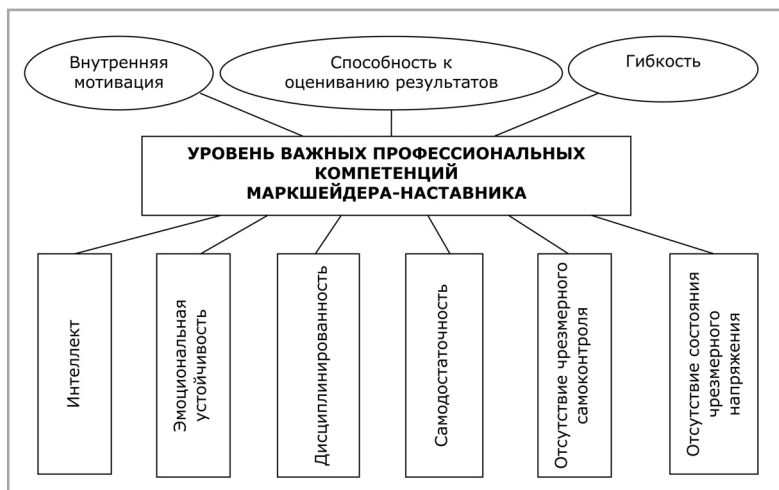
Внутренняя мотивация

Способность к оцениванию результатов

Гибкость

УРОВЕНЬ ВАЖНЫХ ПРОФЕССИОНАЛЬНЫХ КОМПЕТЕНЦИЙ МАРКШЕЙДЕРА-НАСТАВНИКА

Интеллект

Эмоциональная устойчивость

Дисциплинированность

Самодостаточность

Отсутствие чрезмерного самоконтроля

Отсутствие состояния чрезмерного напряжения